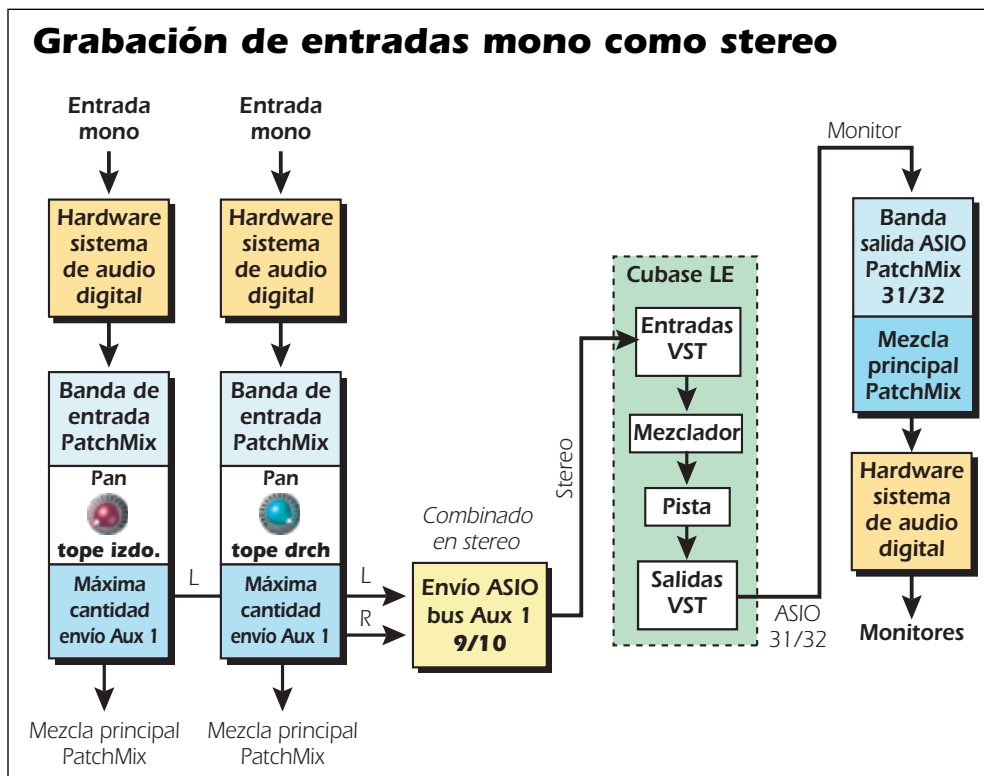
Grabación de entradas mono como stereo

Entrada mono

Entrada mono

Hardware sistema de audio digital

Hardware sistema de audio digital

Banda de entrada PatchMix

Pan

tope izdo.

Máxima cantidad envío Aux 1

Banda de entrada PatchMix

Pan

tope drch

Máxima cantidad envío Aux 1

L

L

R

Mezcla principal PatchMix

Mezcla principal PatchMix

Combinado en stereo

Envío ASIO bus Aux 1 9/10

Stereo

Cubase LE

Entradas VST

Mezclador

Pista

Salidas VST

ASIO 31/32

Monitor

Banda salida ASIO PatchMix 31/32

Mezcla principal PatchMix

Hardware sistema de audio digital

Monitores